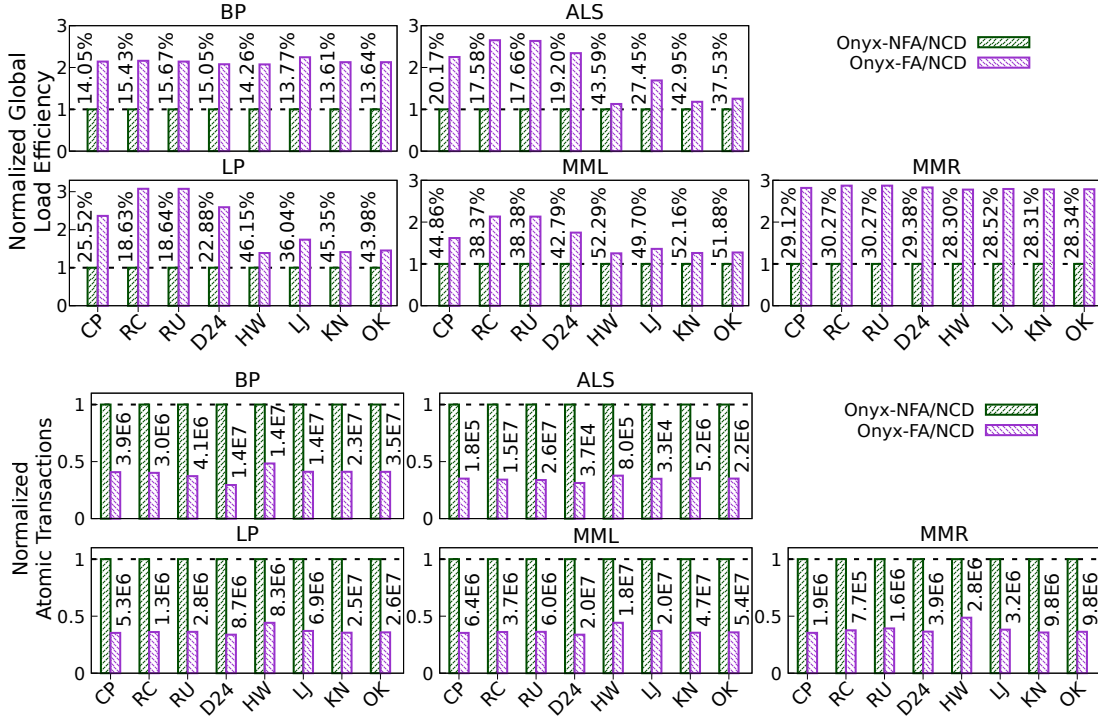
Normalized Global Load Efficiency

BP
3
2
1
0
14.05%
15.43%
15.67%
15.05%
14.26%
13.77%
13.61%
13.64%

ALS
20.17%
17.58%
17.66%
19.20%
43.59%
27.45%
42.95%
37.53%

Onyx-NFA/NCD
Onyx-FA/NCD

LP
3
2
1
0
25.52%
18.63%
18.64%
22.88%
46.15%
36.04%
45.35%
43.98%
CP RC RU D24 HW LJ KN OK

MML
3
2
1
0
44.86%
38.37%
38.38%
42.79%
52.29%
49.70%
52.16%
51.88%
CP RC RU D24 HW LJ KN OK

MMR
3
2
1
0
29.12%
30.27%
30.27%
29.38%
28.30%
28.52%
28.31%
28.34%
CP RC RU D24 HW LJ KN OK

Normalized Atomic Transactions

BP
1
0.5
0
3.9E6
3.0E6
4.1E6
1.4E7
1.4E7
1.4E7
2.3E7
3.5E7

ALS
1
0.5
0
1.8E5
1.5E7
2.6E7
3.7E4
8.0E5
3.3E4
5.2E6
2.2E6

Onyx-NFA/NCD
Onyx-FA/NCD

LP
1
0.5
0
5.3E6
1.3E6
2.8E6
8.7E6
8.3E6
6.9E6
2.5E7
2.6E7
CP RC RU D24 HW LJ KN OK

MML
1
0.5
0
6.4E6
3.7E6
6.0E6
2.0E7
1.8E7
2.0E7
4.7E7
5.4E7
CP RC RU D24 HW LJ KN OK

MMR
1
0.5
0
1.9E6
7.7E5
1.6E6
3.9E6
2.8E6
3.2E6
9.8E6
9.8E6
CP RC RU D24 HW LJ KN OK